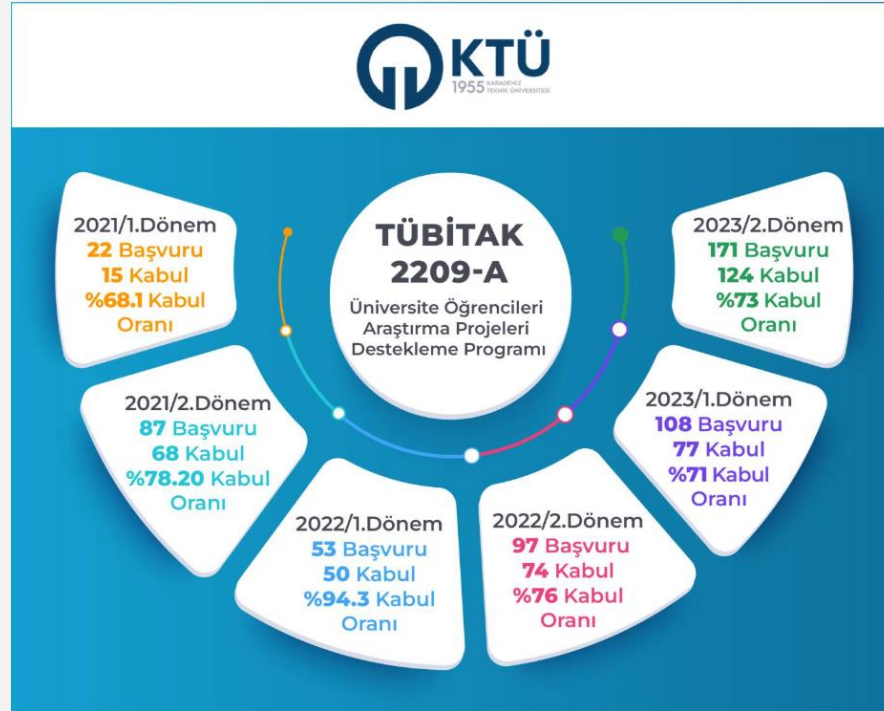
KTÜ
1955 KARADENİZ TEKNİK ÜNİVERSİTESİ

TÜBİTAK
2209-A
Üniversite Öğrencileri Araştırma Projeleri Destekleme Programı

2021/1.Dönem
22 Başvuru
15 Kabul
%68.1 Kabul Oranı

2021/2.Dönem
87 Başvuru
68 Kabul
%78.20 Kabul Oranı

2022/1.Dönem
53 Başvuru
50 Kabul
%94.3 Kabul Oranı

2022/2.Dönem
97 Başvuru
74 Kabul
%76 Kabul Oranı

2023/1.Dönem
108 Başvuru
77 Kabul
%71 Kabul Oranı

2023/2.Dönem
171 Başvuru
124 Kabul
%73 Kabul Oranı